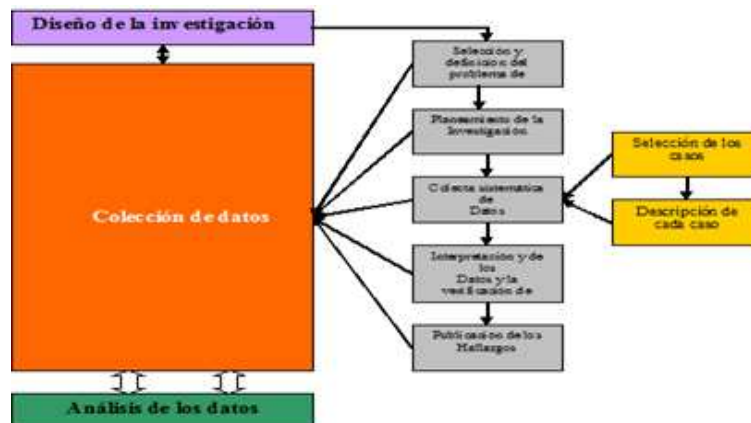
Diseño de la investigación

Colección de datos

Análisis de los datos

Selección y definición del problema de

Planeamiento de la Investigación

Colecta sistemática de Datos

Interpretación y de los Datos y la verificación de

Publicación de los Hallazgos

Selección de los casos

Descripción de cada caso